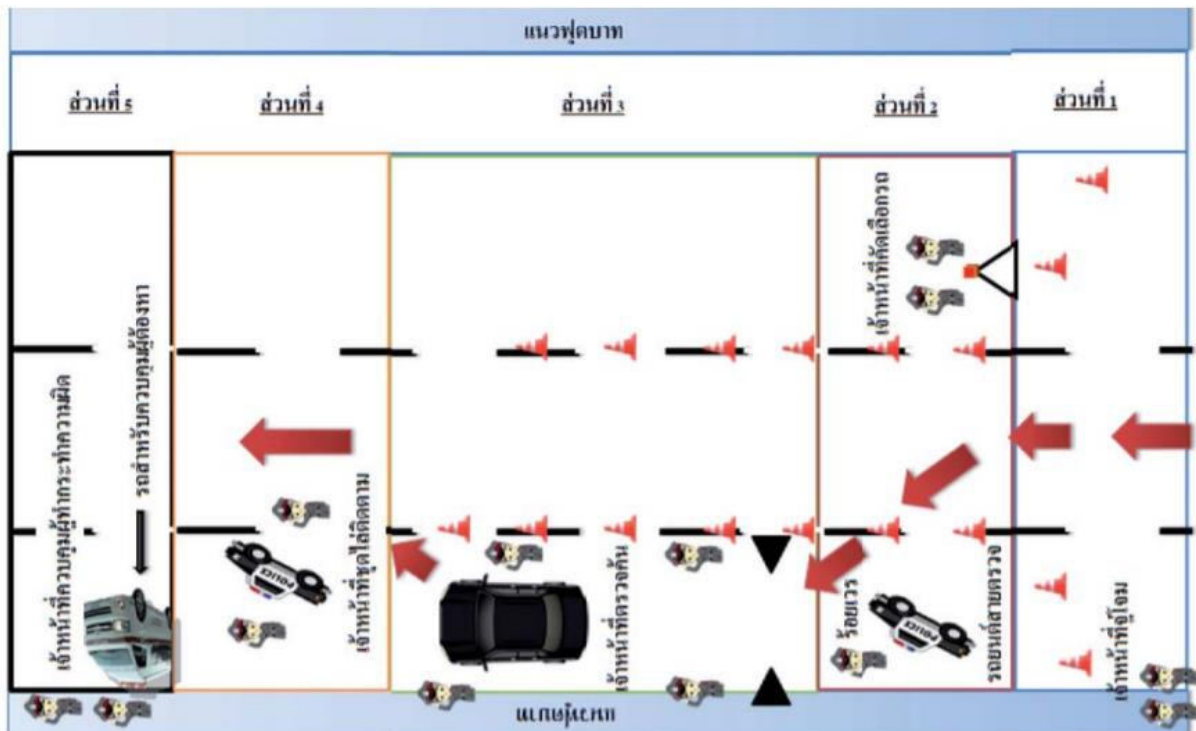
แนวฟุตบาท

ส่วนที่ 5

ส่วนที่ 4

ส่วนที่ 3

ส่วนที่ 2

ส่วนที่ 1

เจ้าหน้าที่คัดเลือกรถ

รถสำหรับควบคุมผู้ต้องหา

เจ้าหน้าที่ควบคุมผู้กระทำความผิด

เจ้าหน้าที่ชุดไล่ติดตาม

เจ้าหน้าที่ตรวจค้น

ร้อยเวร

รถยนต์สายตรวจ

เจ้าหน้าที่ผู้โฆษ

แนวฟุตบาท

POLICE

POLICE